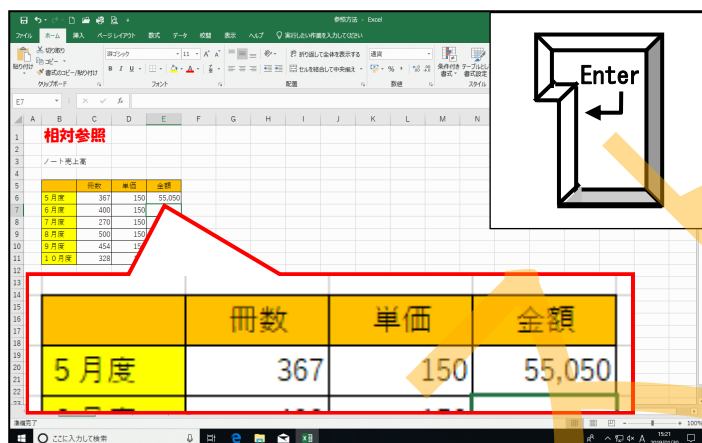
参照方法 - Excel

ファイル ホーム 挿入 ページレイアウト 数式 データ 校閲 表示 ヘルプ 実行したい作業を入力してください

切り取り
コピー
書式のコピー/貼り付け
貼り付け
クリップボード
游ゴシック 11 A A
B I U
フォント
折り返して全体を表示する
セルを結合して中央揃え
配置
標準
% ,
数値
条件付き書式
テーブルとして書式設定
スタイル

E7

Enter

| | A | B | C | D | E | F | G | H | I | J | K | L | M | N |
|---|---|---|---|---|---|---|---|---|---|---|---|---|---|---|
| 1 | | 相対参照 | | | | | | | | | | | | |
| 2 | | | | | | | | | | | | | | |
| 3 | | ノート売上高 | | | | | | | | | | | | |
| 4 | | | | | | | | | | | | | | |
| 5 | | | 冊数 | 単価 | 金額 | | | | | | | | | |
| 6 | | ５月度 | 367 | 150 | 55,050 | | | | | | | | | |
| 7 | | ６月度 | 400 | 150 | | | | | | | | | | |
| 8 | | ７月度 | 270 | 150 | | | | | | | | | | |
| 9 | | ８月度 | 500 | 150 | | | | | | | | | | |
| 10 | | ９月度 | 454 | 150 | | | | | | | | | | |
| 11 | | １０月度 | 328 | | | | | | | | | | | |

| | 冊数 | 単価 | 金額 |
|---|---|---|---|
| ５月度 | 367 | 150 | 55,050 |

準備完了
ここに入力して検索
100%
15:21